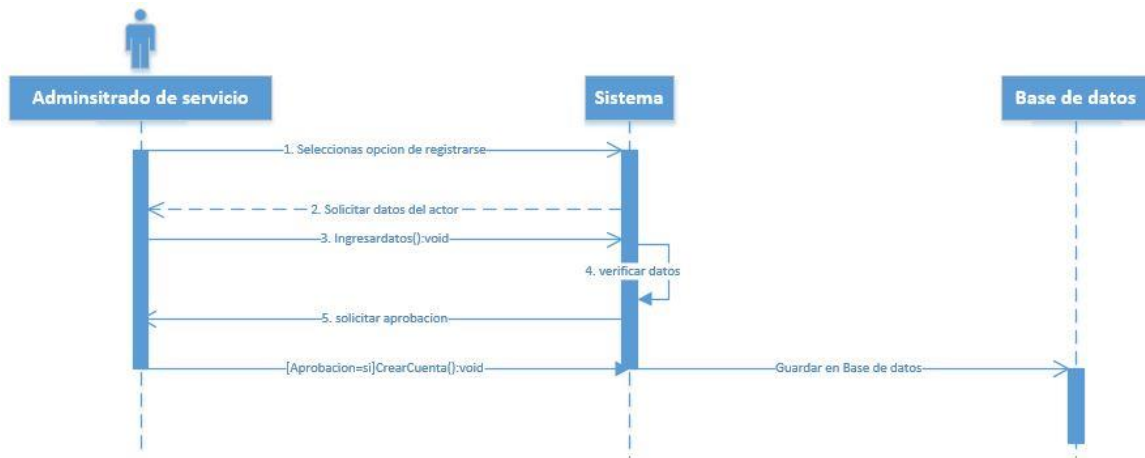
Adminsitrado de servicio

Sistema

Base de datos

1. Seleccionas opcion de registrarse

2. Solicitar datos del actor

3. Ingresardatos():void

4. verificar datos

5. solicitar aprobacion

[Aprobacion=si]CrearCuenta():void

Guardar en Base de datos